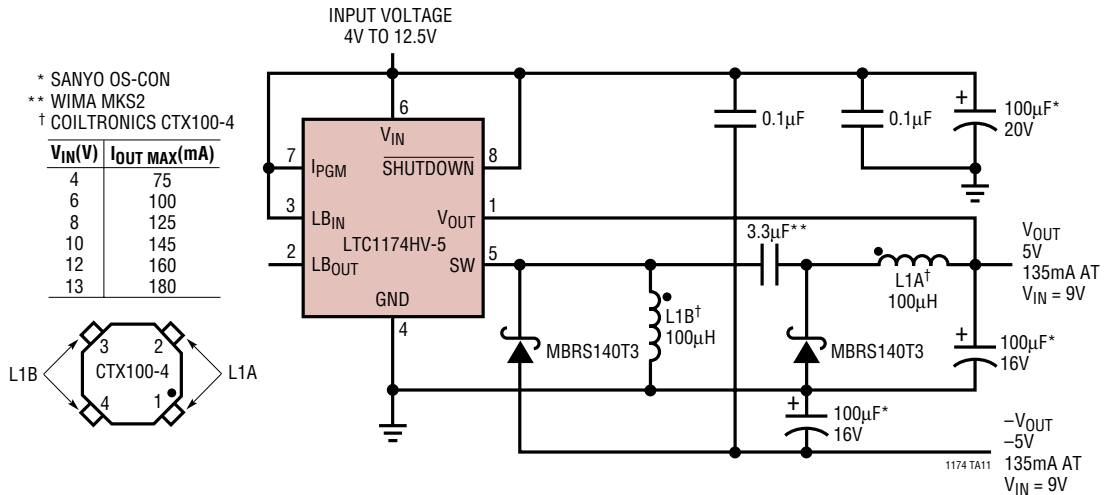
INPUT VOLTAGE
4V TO 12.5V

* SANYO OS-CON
** WIMA MKS2
† COILTRONICS CTX100-4

| $V_{IN}$(V) | $I_{OUT\ MAX}$(mA) |
|---|---|
| 4 | 75 |
| 6 | 100 |
| 8 | 125 |
| 10 | 145 |
| 12 | 160 |
| 13 | 180 |

L1B
3
2
CTX100-4
4
1
L1A

6
$V_{IN}$
7
$I_{PGM}$
$\overline{SHUTDOWN}$
8
3
$LB_{IN}$
$V_{OUT}$
1
LTC1174HV-5
2
$LB_{OUT}$
SW
5
GND
4

0.1µF
0.1µF
100µF*
20V

3.3µF**
L1A†
100µH
$V_{OUT}$
5V
135mA AT
$V_{IN}$ = 9V

L1B†
100µH
MBRS140T3
MBRS140T3
100µF*
16V

100µF*
16V
$-V_{OUT}$
–5V
135mA AT
$V_{IN}$ = 9V

1174 TA11